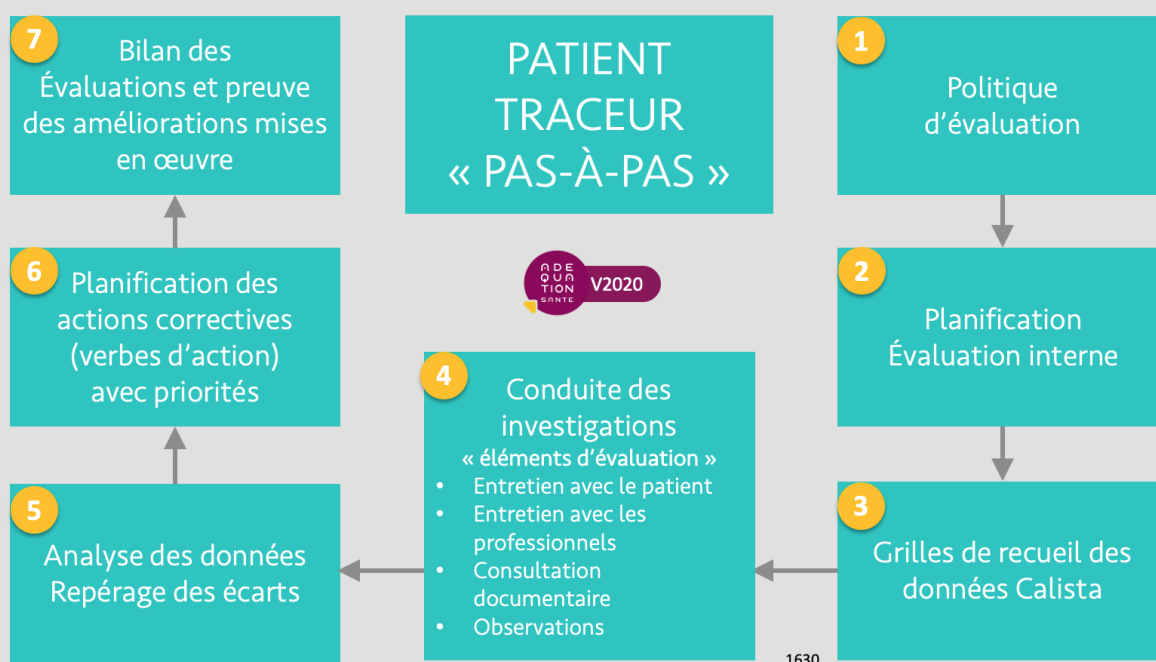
7
Bilan des Évaluations et preuve des améliorations mises en œuvre

PATIENT TRACEUR « PAS-À-PAS »

1
Politique d'évaluation

6
Planification des actions correctives (verbes d'action) avec priorités

ADE QUA TION SANTE V2020

2
Planification Évaluation interne

4
Conduite des investigations
« éléments d'évaluation »
- Entretien avec le patient
- Entretien avec les professionnels
- Consultation documentaire
- Observations

5
Analyse des données Repérage des écarts

3
Grilles de recueil des données Calista

1630